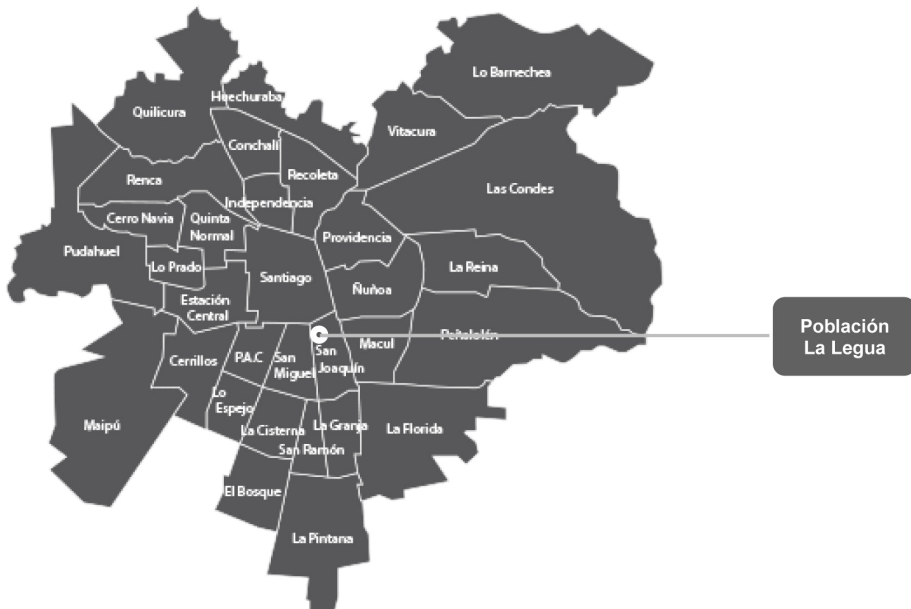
Lo Barnechea
Quilicura
Huechuraba
Conchalí
Vitacura
Recoleta
Renca
Independencia
Las Condes
Cerro Navia
Quinta Normal
Providencia
Pudahuel
Lo Prado
Santiago
La Reina
Ñuñoa
Estación Central
Población La Legua
Peñalolén
Macul
Cerrillos
P.A.C
San Miguel
San Joaquín
Lo Espejo
Maipú
La Cisterna
La Granja
La Florida
San Ramón
El Bosque
La Pintana